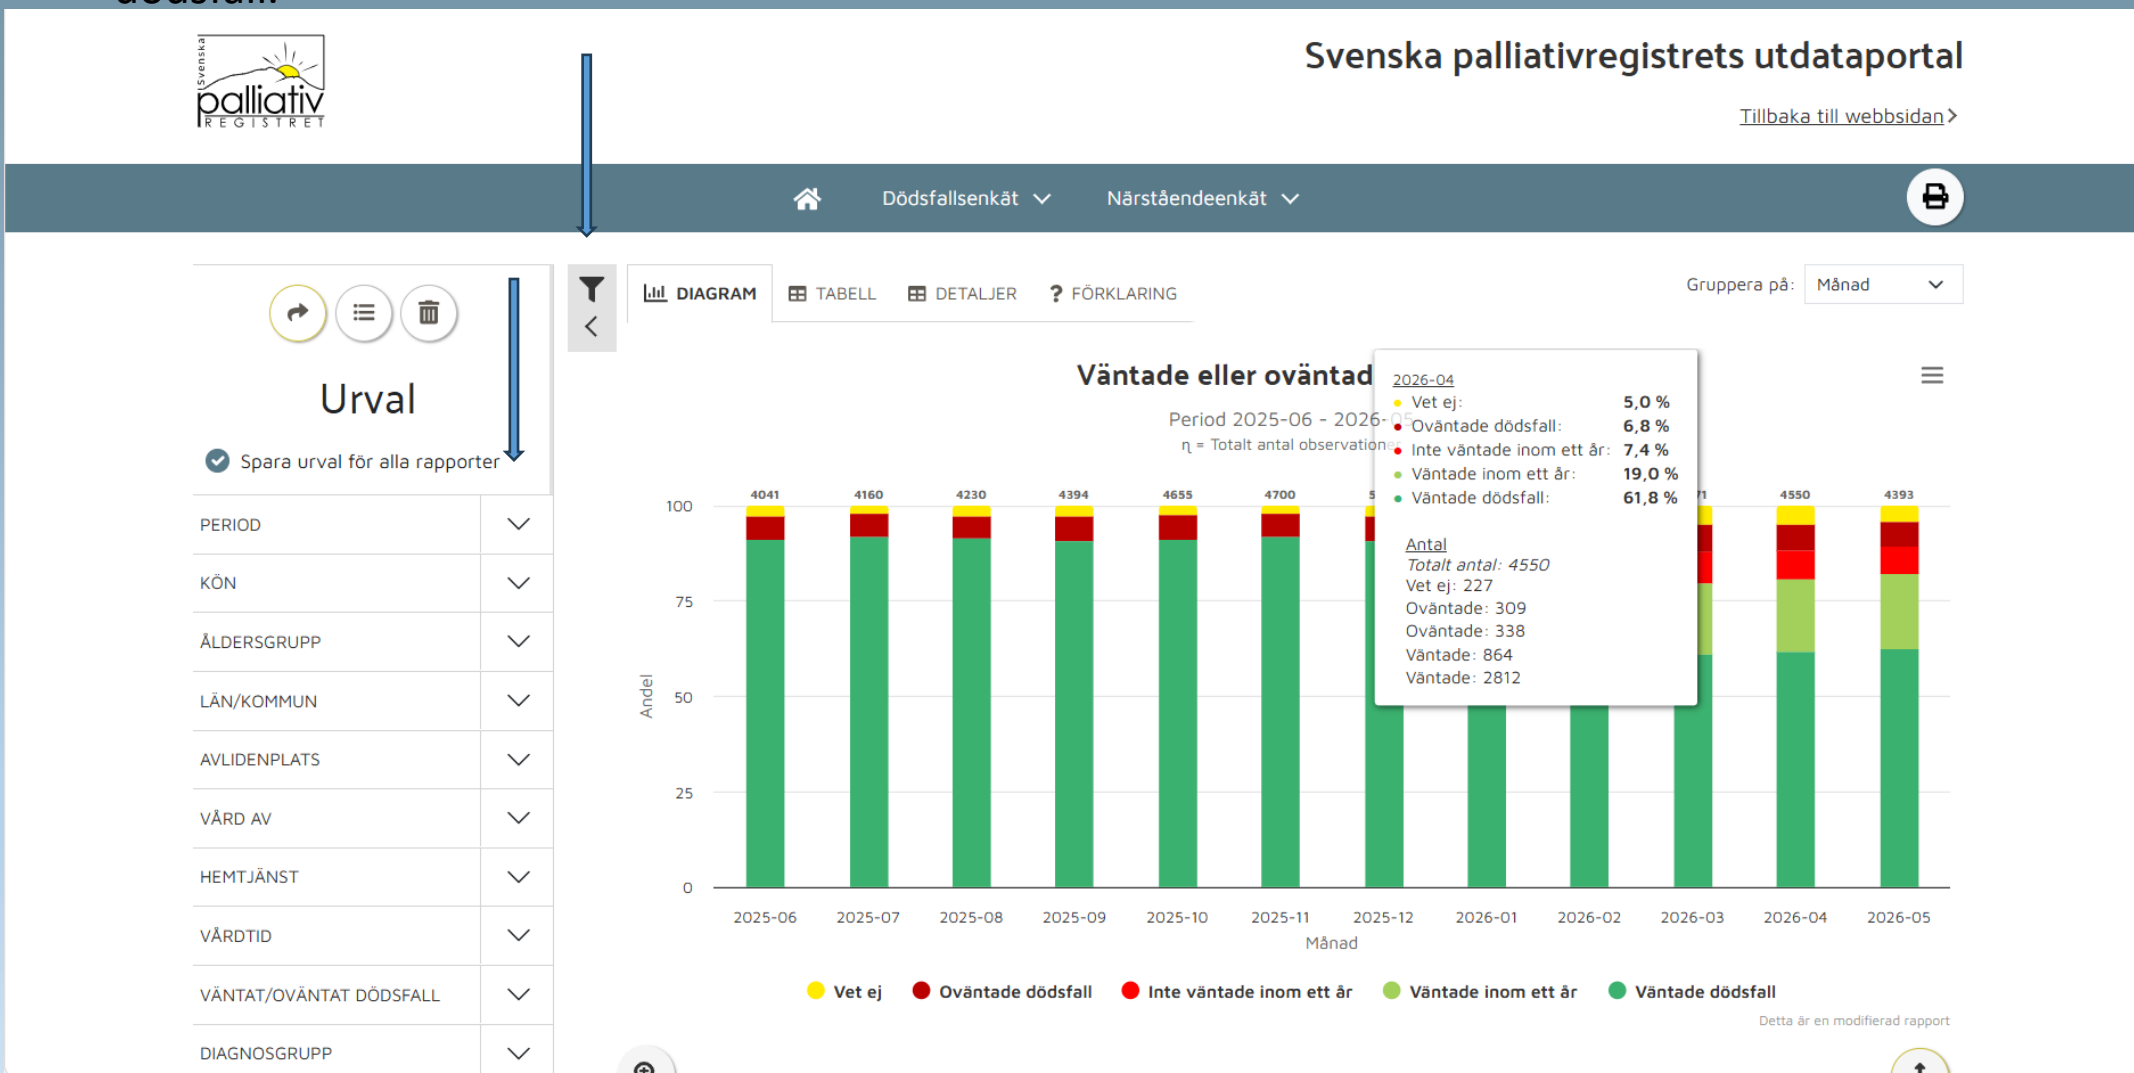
Svenska palliativ REGISTRET

Svenska palliativregistrets utdataportal

Tillbaka till webbsidan

Dödsfallsenkät   Närståendeenkät

Urval

Spara urval för alla rapporter

PERIOD
KÖN
ÅLDERSGRUPP
LÄN/KOMMUN
AVLIDENPLATS
VÅRD AV
HEMTJÄNST
VÅRDTID
VÄNTAT/OVÄNTAT DÖDSFALL
DIAGNOSGRUPP

DIAGRAM   TABELL   DETALJER   ? FÖRKLARING

Gruppera på: Månad

Väntade eller oväntad

Period 2025-06 - 2026-

n = Totalt antal observatione

2026-04
Vet ej: 5,0 %
Oväntade dödsfall: 6,8 %
Inte väntade inom ett år: 7,4 %
Väntade inom ett år: 19,0 %
Väntade dödsfall: 61,8 %

Antal
Totalt antal: 4550
Vet ej: 227
Oväntade: 309
Oväntade: 338
Väntade: 864
Väntade: 2812

4041 4160 4230 4394 4655 4700 5 71 4550 4393

100
75
50
25
0

Andel

2025-06 2025-07 2025-08 2025-09 2025-10 2025-11 2025-12 2026-01 2026-02 2026-03 2026-04 2026-05

Månad

Vet ej   Oväntade dödsfall   Inte väntade inom ett år   Väntade inom ett år   Väntade dödsfall

Detta är en modifierad rapport